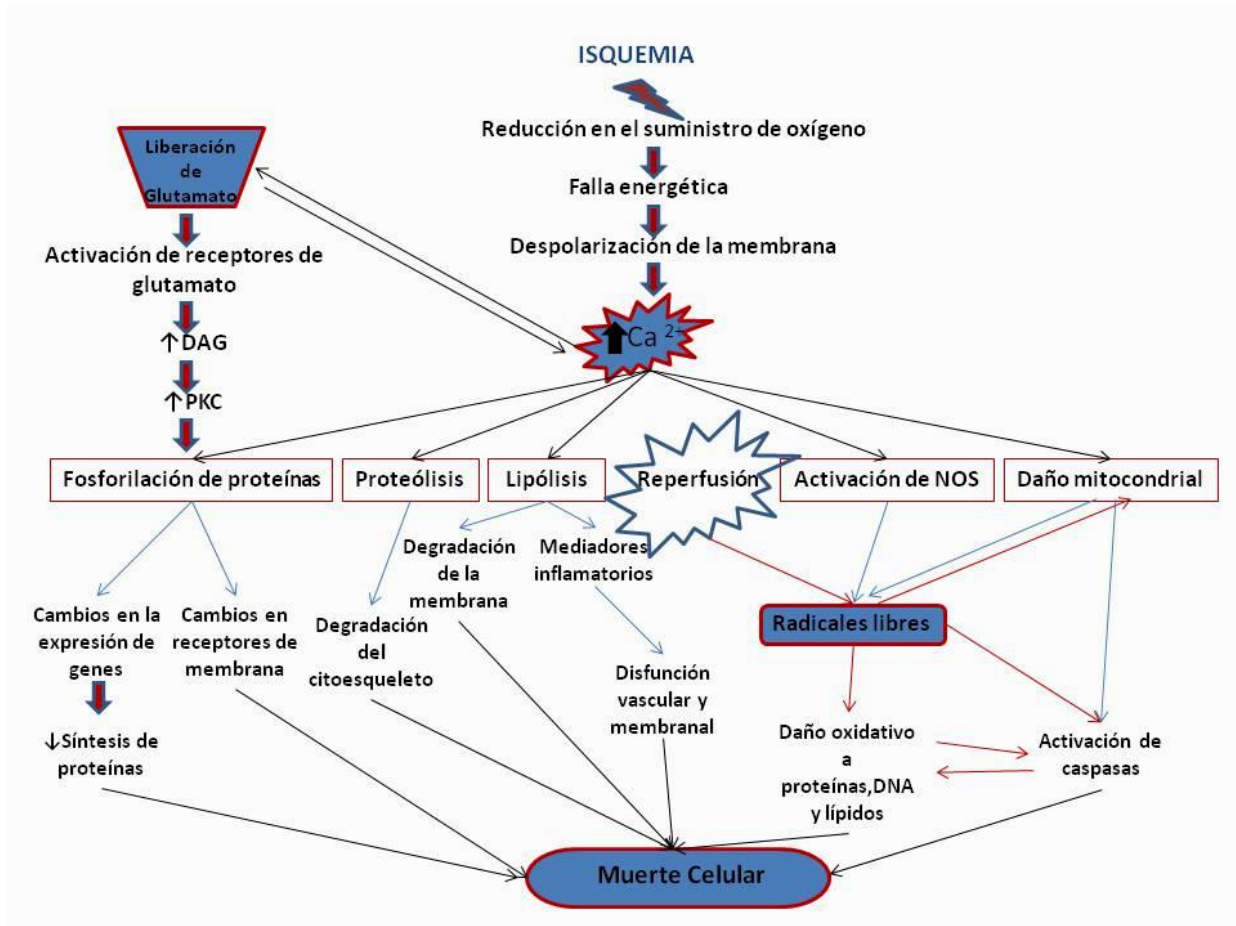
ISQUEMIA

Reducción en el suministro de oxígeno

Falla energética

Despolarización de la membrana

Liberación de Glutamato

Activación de receptores de glutamato

↑DAG

↑PKC

$Ca^{2+}$

Fosforilación de proteínas

Proteólisis

Lipólisis

Reperfusión

Activación de NOS

Daño mitocondrial

Cambios en la expresión de genes

Cambios en receptores de membrana

↓Síntesis de proteínas

Degradación del citoesqueleto

Degradación de la membrana

Mediadores inflamatorios

Disfunción vascular y membranal

Radicales libres

Daño oxidativo a proteínas,DNA y lípidos

Activación de caspasas

Muerte Celular